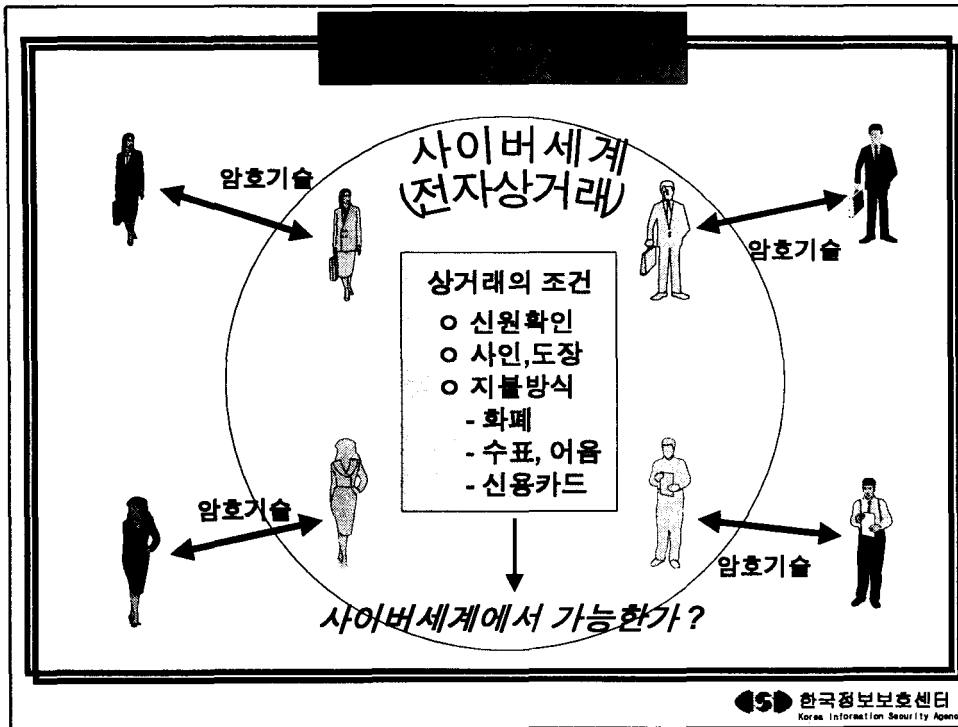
사이버세계
(전자상거래)

암호기술

암호기술

상거래의 조건
o 신원확인
o 사인,도장
o 지불방식
- 화폐
- 수표, 어음
- 신용카드

암호기술

암호기술

사이버세계에서 가능한가?

KISA 한국정보보호센터
Korea Information Security Agenc